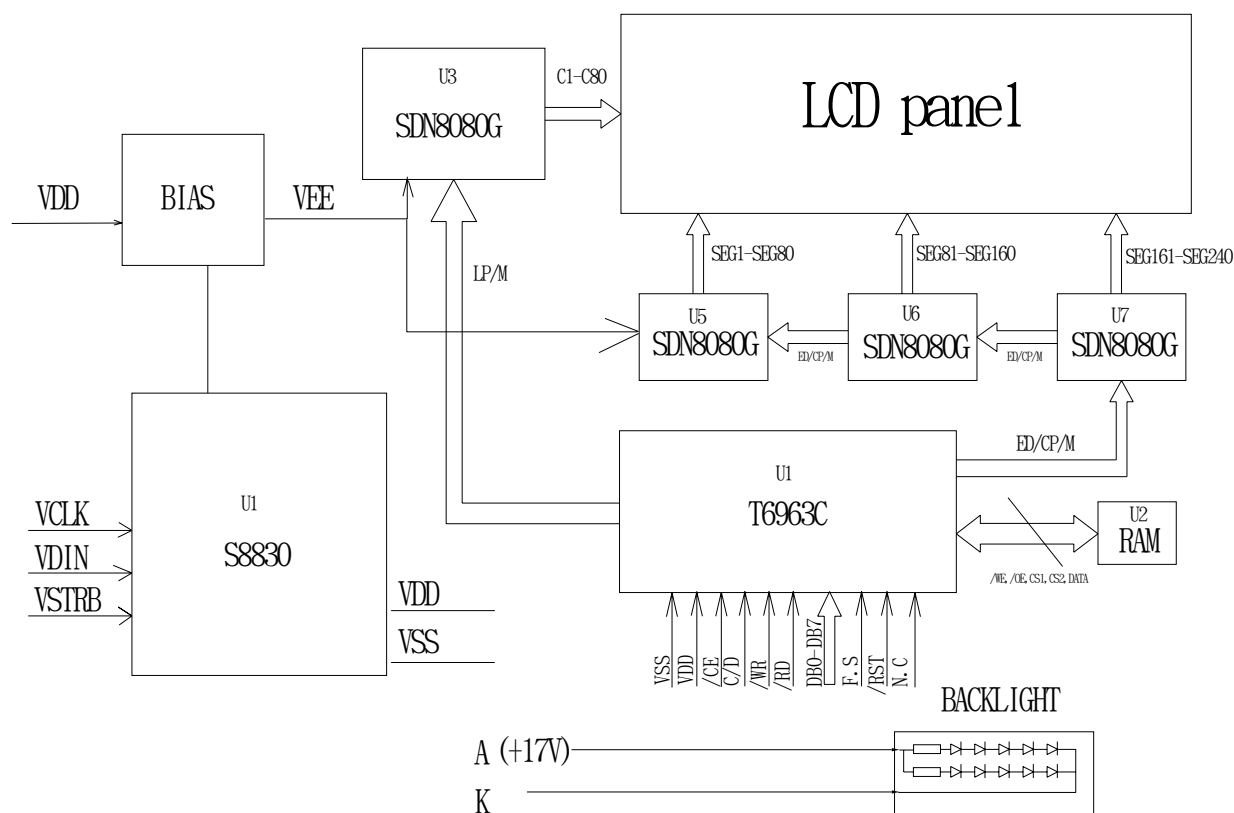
U3
SDN8080G

C1-C80

LCD panel

VDD

BIAS

VEE

LP/M

SEG1-SEG80

SEG81-SEG160

SEG161-SEG240

U5
SDN8080G

ED/CP/M

U6
SDN8080G

ED/CP/M

U7
SDN8080G

ED/CP/M

U1
S8830

VCLK
VDIN
VSTRB

VDD
VSS

U1
T6963C

U2
RAM

/WE, /OE, CS1, CS2, DATA

VSS
VDD
/CE
C/D
/WR
/RD
DB0-DB7
F.S
/RST
N.C

BACKLIGHT

A (+17V)
K